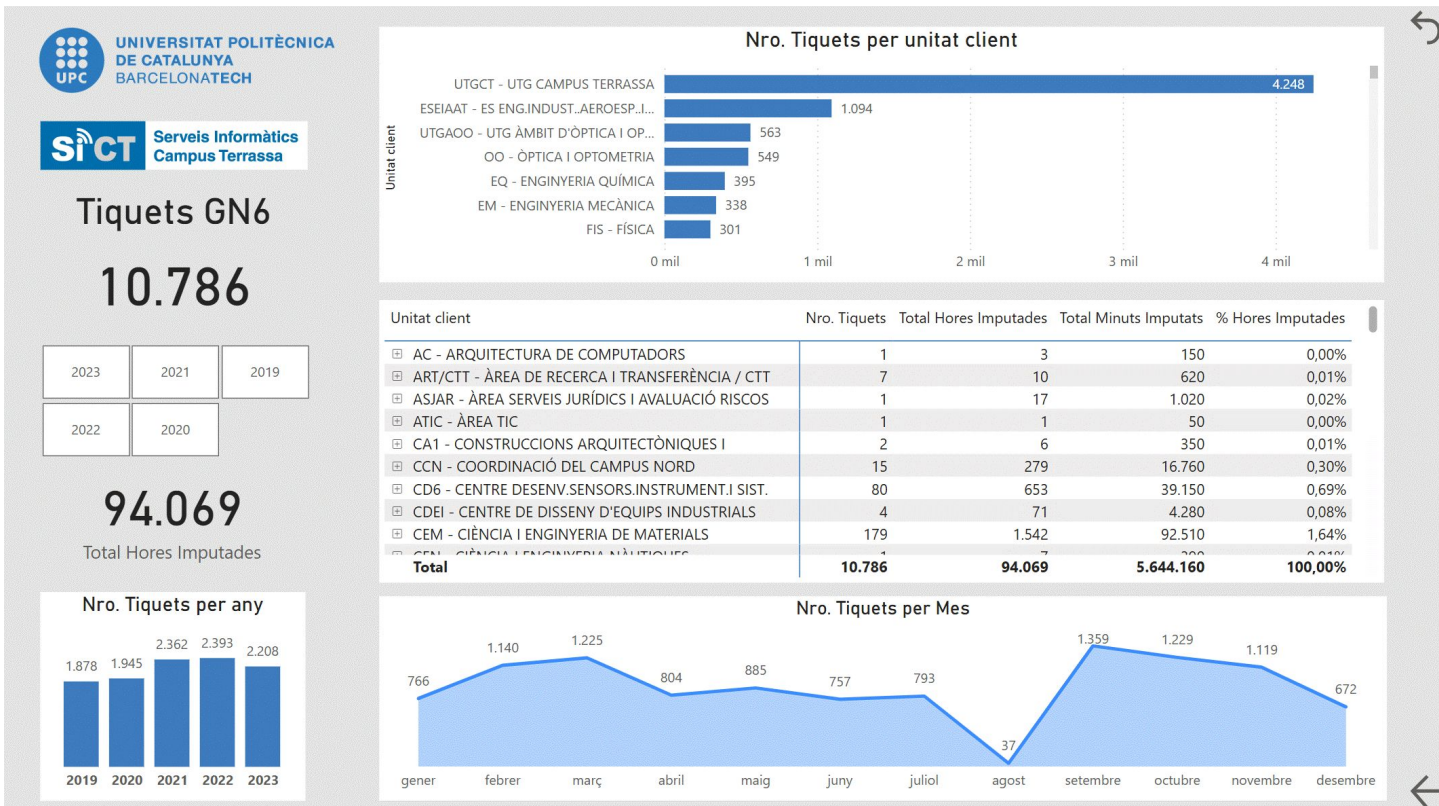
UPC UNIVERSITAT POLITÈCNICA DE CATALUNYA BARCELONATECH

SICT Serveis Informàtics Campus Terrassa

Tiquets GN6

10.786

2023
2021
2019
2022
2020

94.069
Total Hores Imputades

Nro. Tiquets per any

| 2019 | 2020 | 2021 | 2022 | 2023 |
|---|---|---|---|---|
| 1.878 | 1.945 | 2.362 | 2.393 | 2.208 |

Nro. Tiquets per unitat client

Unitat client

UTGCT - UTG CAMPUS TERRASSA 4.248
ESEIAAT - ES ENG.INDUST..AEROESP..I... 1.094
UTGAOO - UTG ÀMBIT D'ÒPTICA I OP... 563
OO - ÒPTICA I OPTOMETRIA 549
EQ - ENGINYERIA QUÍMICA 395
EM - ENGINYERIA MECÀNICA 338
FIS - FÍSICA 301

0 mil 1 mil 2 mil 3 mil 4 mil

| Unitat client | Nro. Tiquets | Total Hores Imputades | Total Minuts Imputats | % Hores Imputades |
|---|---|---|---|---|
| AC - ARQUITECTURA DE COMPUTADORS | 1 | 3 | 150 | 0,00% |
| ART/CTT - ÀREA DE RECERCA I TRANSFERÈNCIA / CTT | 7 | 10 | 620 | 0,01% |
| ASJAR - ÀREA SERVEIS JURÍDICS I AVALUACIÓ RISCOS | 1 | 17 | 1.020 | 0,02% |
| ATIC - ÀREA TIC | 1 | 1 | 50 | 0,00% |
| CA1 - CONSTRUCCIONS ARQUITECTÒNIQUES I | 2 | 6 | 350 | 0,01% |
| CCN - COORDINACIÓ DEL CAMPUS NORD | 15 | 279 | 16.760 | 0,30% |
| CD6 - CENTRE DESENV.SENSORS.INSTRUMENT.I SIST. | 80 | 653 | 39.150 | 0,69% |
| CDEI - CENTRE DE DISSENY D'EQUIPS INDUSTRIALS | 4 | 71 | 4.280 | 0,08% |
| CEM - CIÈNCIA I ENGINYERIA DE MATERIALS | 179 | 1.542 | 92.510 | 1,64% |
| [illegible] | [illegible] | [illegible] | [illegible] | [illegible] |
| Total | 10.786 | 94.069 | 5.644.160 | 100,00% |

Nro. Tiquets per Mes

| gener | febrer | març | abril | maig | juny | juliol | agost | setembre | octubre | novembre | desembre |
|---|---|---|---|---|---|---|---|---|---|---|---|
| 766 | 1.140 | 1.225 | 804 | 885 | 757 | 793 | 37 | 1.359 | 1.229 | 1.119 | 672 |